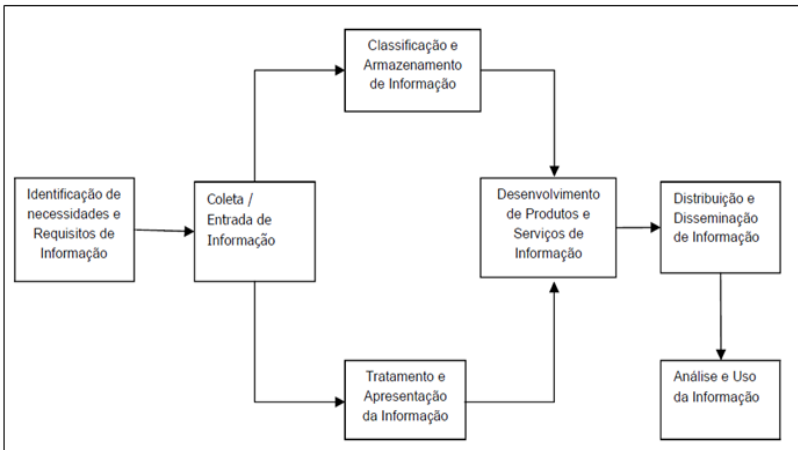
Identificação de necessidades e Requisitos de Informação

Coleta / Entrada de Informação

Classificação e Armazenamento de Informação

Tratamento e Apresentação da Informação

Desenvolvimento de Produtos e Serviços de Informação

Distribuição e Disseminação de Informação

Análise e Uso da Informação